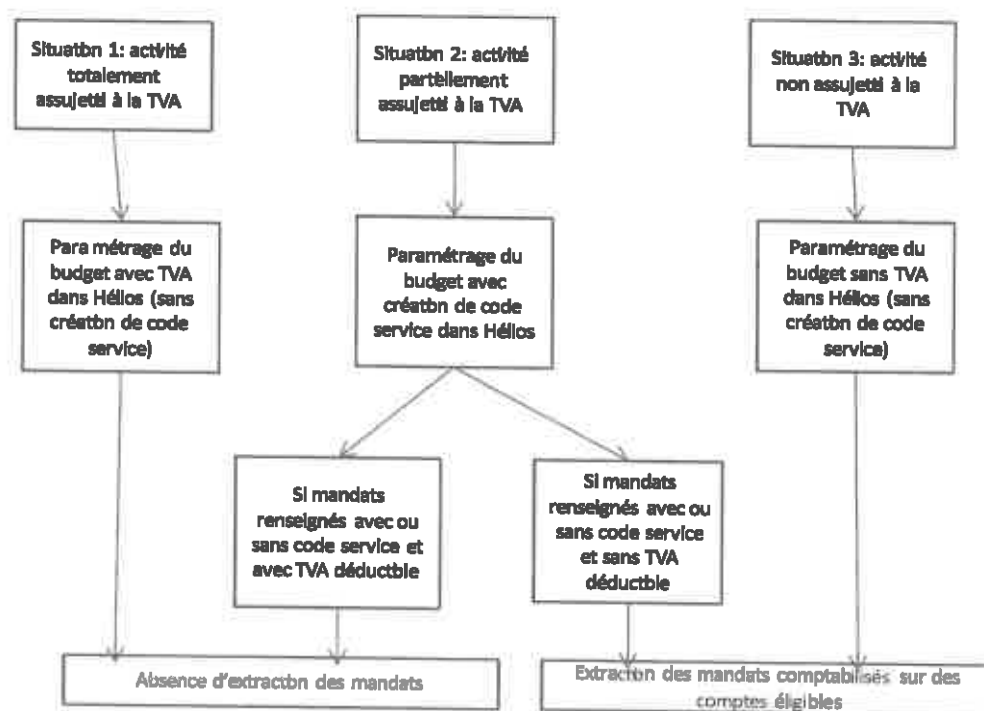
Situatbn 1: activité totalement assujetti à la TVA

Situatbn 2: activité partiellement assujetti à la TVA

Situatbn 3: activité non assujetti à la TVA

Para métrage du budget avec TVA dans Hélios (sans créatbn de code service)

Paramétrage du budget avec créatbn de code service dans Hélios

Paramétrage du budget sans TVA dans Hélios (sans créatbn de code service)

Si mandats renseignés avec ou sans code service et avec TVA déductble

Si mandats renseignés avec ou sans code service et sans TVA déductble

Absence d'extractbn des mandats

Extractbn des mandats comptabilisés sur des comptes éligibles